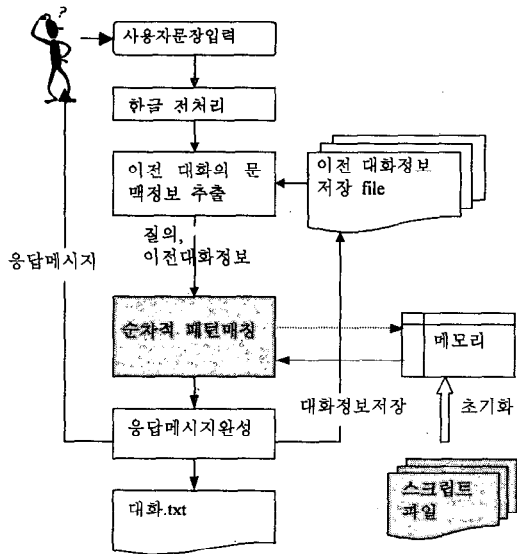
?

사용자문장입력

하글 전처리

이전 대화의 문 맥정보 추출

이전 대화정보 저장 file

질의, 이전대화정보

응답메시지

순차적 패턴매칭

메모리

대화정보저장

초기화

응답메시지완성

대화.txt

스크립트 파일